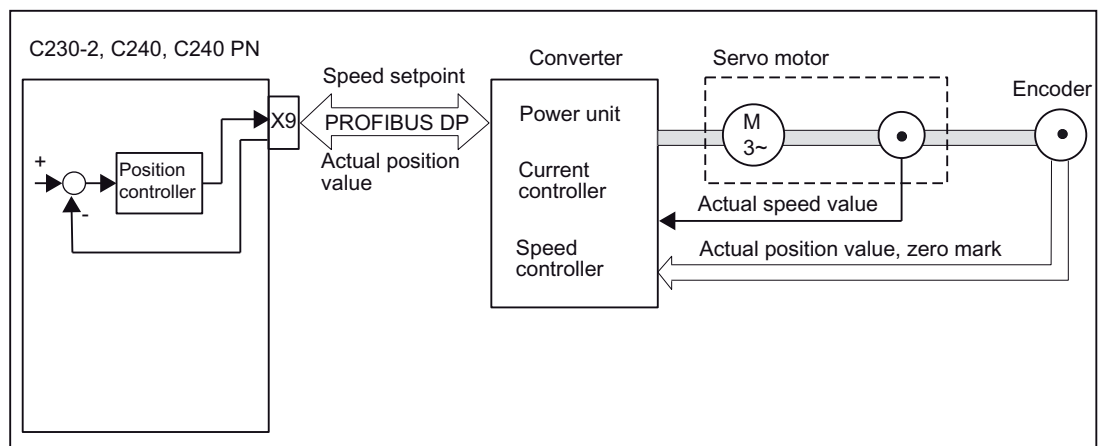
C230-2, C240, C240 PN

Speed setpoint

X9

PROFIBUS DP

Actual position value

+

Position controller

-

Converter

Power unit

Current controller

Speed controller

Servo motor

M
3~

Encoder

Actual speed value

Actual position value, zero mark